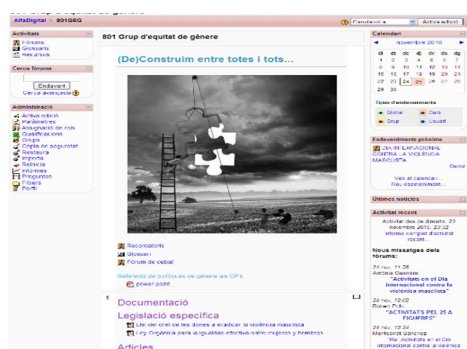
801 Grup d'equitat de gènere

AltaDigital ▸ 801GEG

Català (ca) Activa edició

Activitats
Fòrums
Glossaris
Recursos

Cerca fòrums
Endavant
Cerca avançada

Administració
Activa edició
Paràmetres
Assignació de rols
Qualificacions
Grups
Còpia de seguretat
Restaura
Importa
Reinicia
Informes
Preguntes
Fitxers
Perfil

801 Grup d'equitat de gènere

(De)Construim entre totes i tots...

Recordatoris
Glossari
Fòrum de debat

Referents de polítiques de gènere als CPs
power point

1

Documentació

Legislació específica
Llei del dret de les dones a eradicar la violència masclista
Llei Orgànica per a la igualtat efectiva entre dones i homes

Articles

Calendari
◄ novembre 2010 ►
| dl | dt | dc | dj | dv | ds | dg |
|---|---|---|---|---|---|---|
| 1 | 2 | 3 | 4 | 5 | 6 | 7 |
| 8 | 9 | 10 | 11 | 12 | 13 | 14 |
| 15 | 16 | 17 | 18 | 19 | 20 | 21 |
| 22 | 23 | 24 | 25 | 26 | 27 | 28 |
| 29 | 30 | | | | | |

Tipus d'esdeveniments
Global
Curs
Grup
Usuari

Esdeveniments propers
DIA INTERNACIONAL CONTRA LA VIOLÈNCIA MASCLISTA
Demà
Vés al calendari...
Nou esdeveniment...

Últimes notícies

Activitat recent
Activitat des de dimarts, 23 novembre 2010, 22:22
Informe complet d'activitat recent...

Nous missatges dels fòrums:
24 nov, 11:28
Antònia Queralt
"Activitats en el Dia Internacional contra la violència masclista"
24 nov, 12:02
Robert Pilar
"ACTIVITATS PEL 25 A FIGUERES"
24 nov, 13:34
Montserrat Sánchez
"Re: Activitats en el Dia Internacional contra la violència